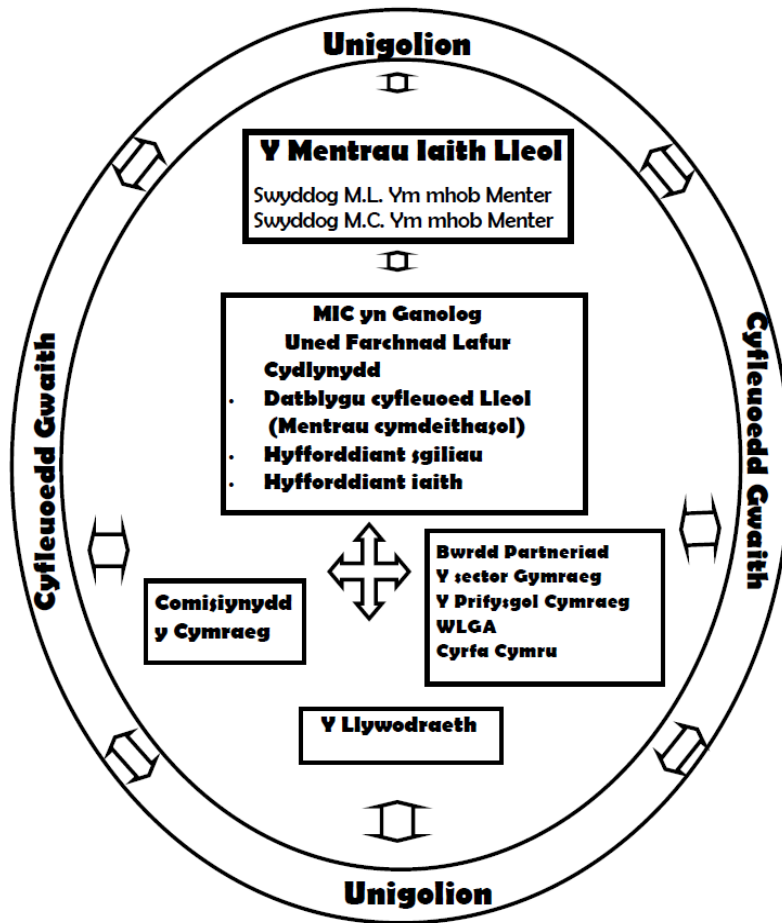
Unigolion

Y Mentrau Iaith Lleol

Swyddog M.L. Ym mhob Menter
Swyddog M.C. Ym mhob Menter

MIC yn Ganolog
Uned Farchnad Lafur
Cydlynydd
- Datblygu cyfleuoed Lleol (Mentrau cymdeithasol)
- Hyfforddiant sgiliau
- Hyfforddiant iaith

Cyfleuoedd Gwaith

Cyfleuoedd Gwaith

Comisiynydd y Cymraeg

Bwrdd Partneriad
Y sector Gymraeg
Y Prifysgol Cymraeg
WLGA
Cyrfa Cymru

Y Llywodraeth

Unigolion